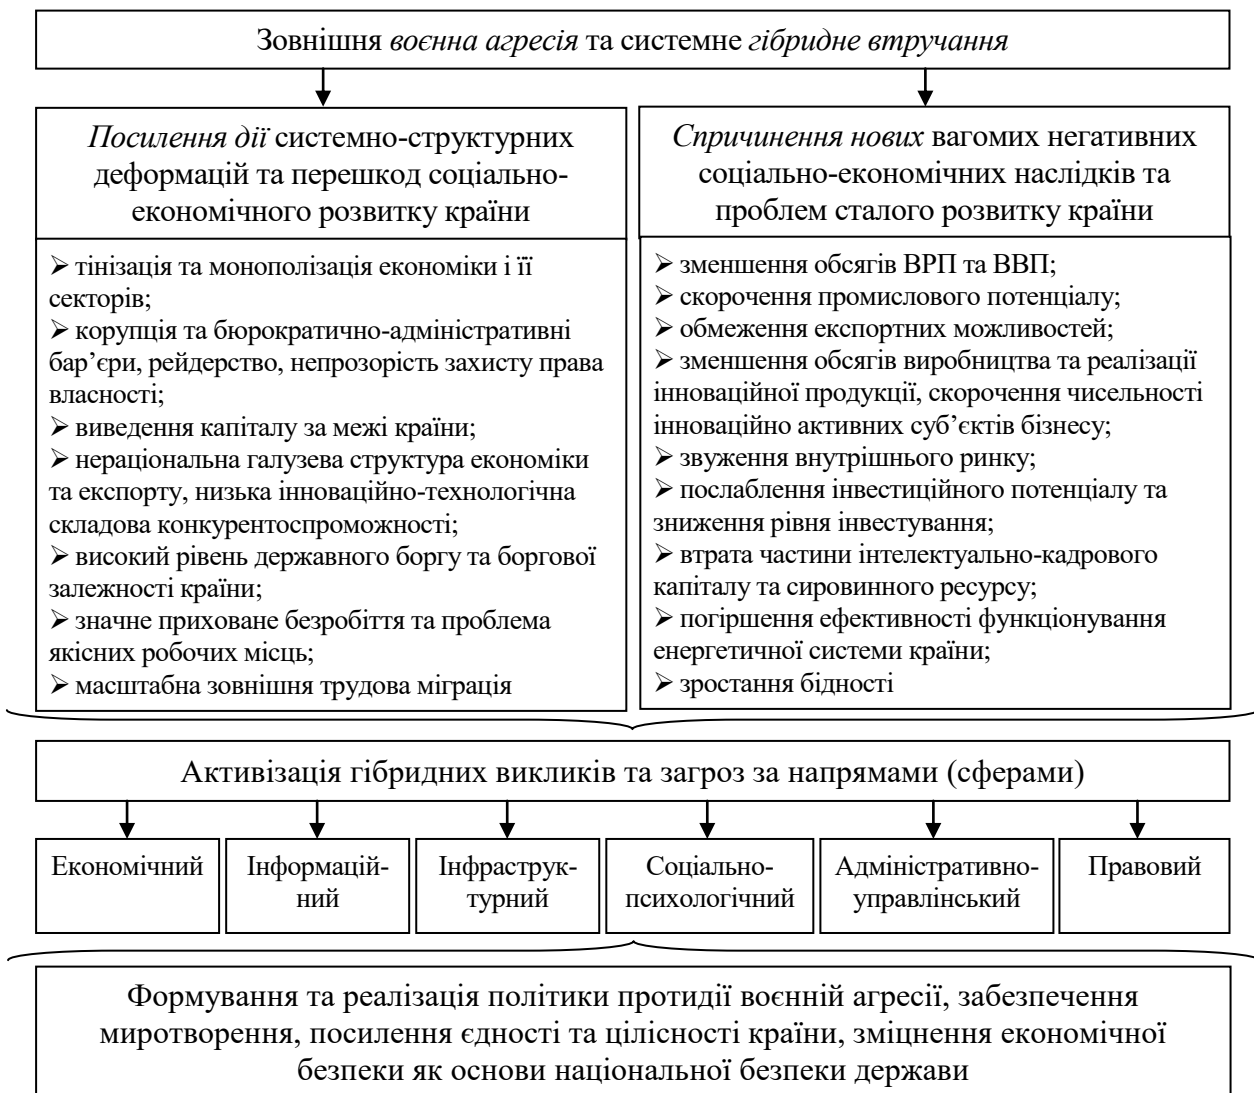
Зовнішня *воєнна агресія* та системне *гібридне втручання*

*Посилення дії* системно-структурних деформацій та перешкод соціально-економічного розвитку країни

➢ тінізація та монополізація економіки і її секторів;
➢ корупція та бюрократично-адміністративні бар'єри, рейдерство, непрозорість захисту права власності;
➢ виведення капіталу за межі країни;
➢ нераціональна галузева структура економіки та експорту, низька інноваційно-технологічна складова конкурентоспроможності;
➢ високий рівень державного боргу та боргової залежності країни;
➢ значне приховане безробіття та проблема якісних робочих місць;
➢ масштабна зовнішня трудова міграція

*Спричинення нових* вагомих негативних соціально-економічних наслідків та проблем сталого розвитку країни

➢ зменшення обсягів ВРП та ВВП;
➢ скорочення промислового потенціалу;
➢ обмеження експортних можливостей;
➢ зменшення обсягів виробництва та реалізації інноваційної продукції, скорочення чисельності інноваційно активних суб'єктів бізнесу;
➢ звуження внутрішнього ринку;
➢ послаблення інвестиційного потенціалу та зниження рівня інвестування;
➢ втрата частини інтелектуально-кадрового капіталу та сировинного ресурсу;
➢ погіршення ефективності функціонування енергетичної системи країни;
➢ зростання бідності

Активізація гібридних викликів та загроз за напрямами (сферами)

Економічний

Інформаційний

Інфраструктурний

Соціально-психологічний

Адміністративно-управлінський

Правовий

Формування та реалізація політики протидії воєнній агресії, забезпечення миротворення, посилення єдності та цілісності країни, зміцнення економічної безпеки як основи національної безпеки держави